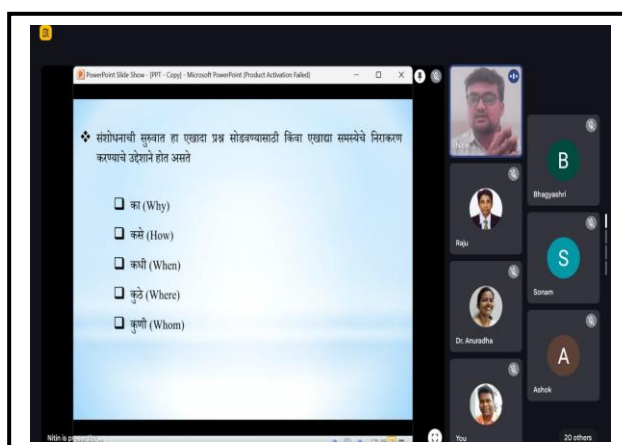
PowerPoint Slide Show - [PPT - Copy] - Microsoft PowerPoint (Product Activation Failed)

❖ संशोधनाची सुरुवात हा एखादा प्रश्न सोडवण्यासाठी किंवा एखाद्या समस्येचे निराकरण करण्याचे उद्देशाने होत असते

❑ का (Why)

❑ कसे (How)

❑ कधी (When)

❑ कुठे (Where)

❑ कुणी (Whom)

Nitin

B

Bhagyashri

Raju

S

Sonam

Dr. Anuradha

A

Ashok

You

Nitin is p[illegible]

20 others